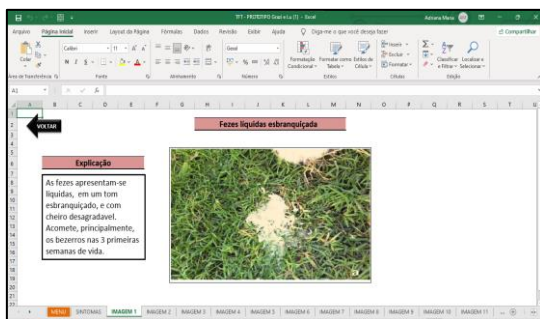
TF7 - PROTÓTIPO Excel e Lu (1) - Excel

Arquivo | Página Inicial | Inserir | Layout da Página | Fórmulas | Dados | Revisão | Exibir | Ajuda | Diga-me o que você deseja fazer | Compartilhar

Colar | Calibri | 11 | Geral | Formatação Condicional | Formatar como Tabela | Estilos de Célula | Inserir | Excluir | Formatar | Classificar e Filtrar | Localizar e Selecionar

Área de Transferência | Fonte | Alinhamento | Número | Estilos | Células | Edição

A1

VOLTAR

Fezes líquidas esbranquiçada

Explicação

As fezes apresentam-se líquidas, em um tom esbranquiçado, e com cheiro desagradavel. Acomete, principalmente, os bezerros nas 3 primeiras semanas de vida.

MENU | SINTOMAS | IMAGEM 1 | IMAGEM 2 | IMAGEM 3 | IMAGEM 4 | IMAGEM 5 | IMAGEM 6 | IMAGEM 7 | IMAGEM 8 | IMAGEM 9 | IMAGEM 10 | IMAGEM 11 | ...